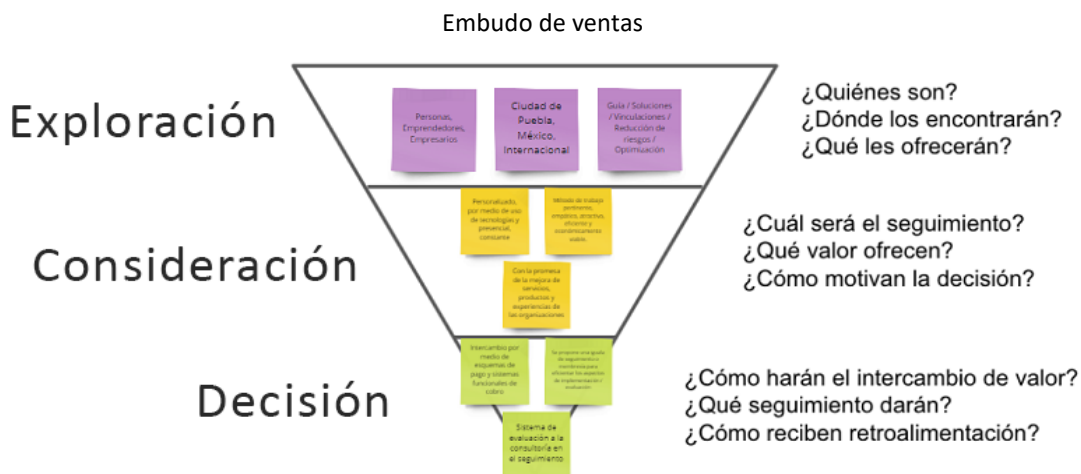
Embudo de ventas

Exploración

Personas, Emprendedores, Empresarios

Ciudad de Puebla, México, Internacional

Guía / Soluciones / Vinculaciones / Reducción de riesgos / Optimización

¿Quiénes son?
¿Dónde los encontrarán?
¿Qué les ofrecerán?

Consideración

Personalizado, por medio de uso de tecnologías y presencial, constante

Método de trabajo pertinente, empático, atractivo, eficiente y económicamente viable.

Con la promesa de la mejora de servicios, productos y experiencias de las organizaciones

¿Cuál será el seguimiento?
¿Qué valor ofrecen?
¿Cómo motivan la decisión?

Decisión

Intercambio por medio de esquemas de pago y sistemas funcionales de cobro

Se propone una guía de seguimiento y monitoreo para afrontar los aspectos de implementación / evaluación

Sistema de evaluación a la consultoría en el seguimiento

¿Cómo harán el intercambio de valor?
¿Qué seguimiento darán?
¿Cómo reciben retroalimentación?